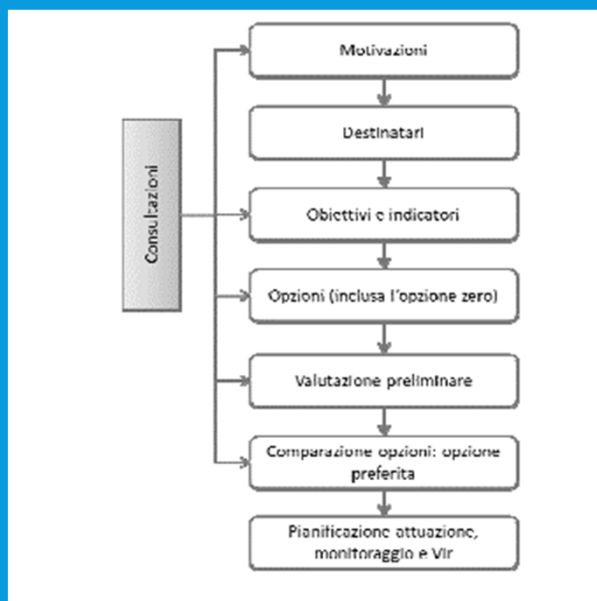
Consultazioni

Motivazioni

Destinatari

Obiettivi e indicatori

Opzioni (inclusa l'opzione zero)

Valutazione preliminare

Comparazione opzioni: opzione preferita

Pianificazione attuazione, monitoraggio e Vir